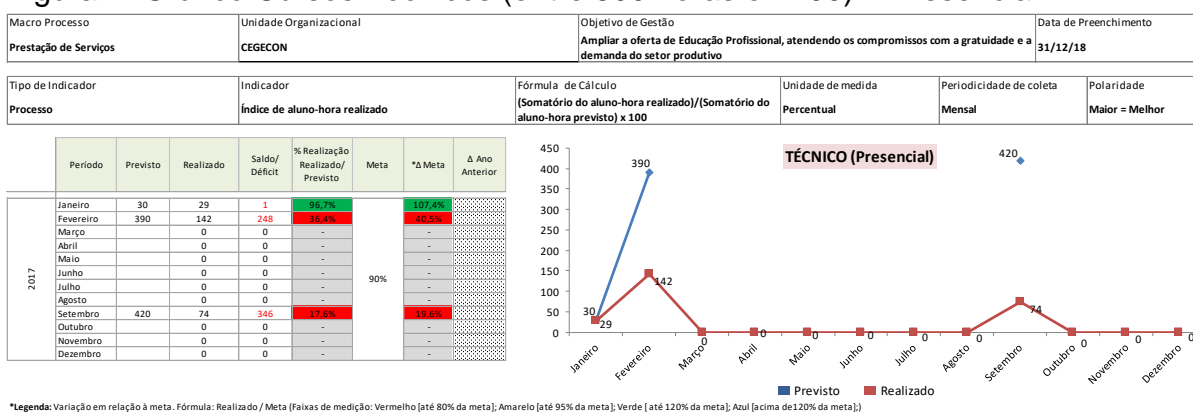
| Macro Processo | Unidade Organizacional | Objetivo de Gestão | Data de Preenchimento |
|---|---|---|---|
| Prestação de Serviços | CEGECON | Ampliar a oferta de Educação Profissional, atendendo os compromissos com a gratuidade e a demanda do setor produtivo | 31/12/18 |

| Tipo de Indicador | Indicador | Fórmula de Cálculo | Unidade de medida | Periodicidade de coleta | Polaridade |
|---|---|---|---|---|---|
| Processo | Índice de aluno-hora realizado | (Somatório do aluno-hora realizado)/(Somatório do aluno-hora previsto) x 100 | Percentual | Mensal | Maior = Melhor |

| | Período | Previsto | Realizado | Saldo/ Déficit | % Realização Realizado/ Previsto | Meta | *Δ Meta | Δ Ano Anterior |
|---|---|---|---|---|---|---|---|---|
| 2017 | Janeiro | 30 | 29 | 1 | 96,7% | 90% | 107,4% | |
| | Fevereiro | 390 | 142 | 248 | 36,4% | | 40,5% | |
| | Março | | 0 | 0 | - | | - | |
| | Abril | | 0 | 0 | - | | - | |
| | Maio | | 0 | 0 | - | | - | |
| | Junho | | 0 | 0 | - | | - | |
| | Julho | | 0 | 0 | - | | - | |
| | Agosto | | 0 | 0 | - | | - | |
| | Setembro | 420 | 74 | 346 | 17,6% | | 19,6% | |
| | Outubro | | 0 | 0 | - | | - | |
| | Novembro | | 0 | 0 | - | | - | |
| | Dezembro | | 0 | 0 | - | | - | |

TÉCNICO (Presencial)

450
400
350
300
250
200
150
100
50
0

390
420
30
29
142
0
0
0
0
0
0
74
0
0
0

Janeiro Fevereiro Março Abril Maio Junho Julho Agosto Setembro Outubro Novembro Dezembro

Previsto Realizado

*Legenda: Variação em relação à meta. Fórmula: Realizado / Meta (Faixas de medição: Vermelho [até 80% da meta]; Amarelo [até 95% da meta]; Verde [ até 120% da meta]; Azul [acima de120% da meta];)